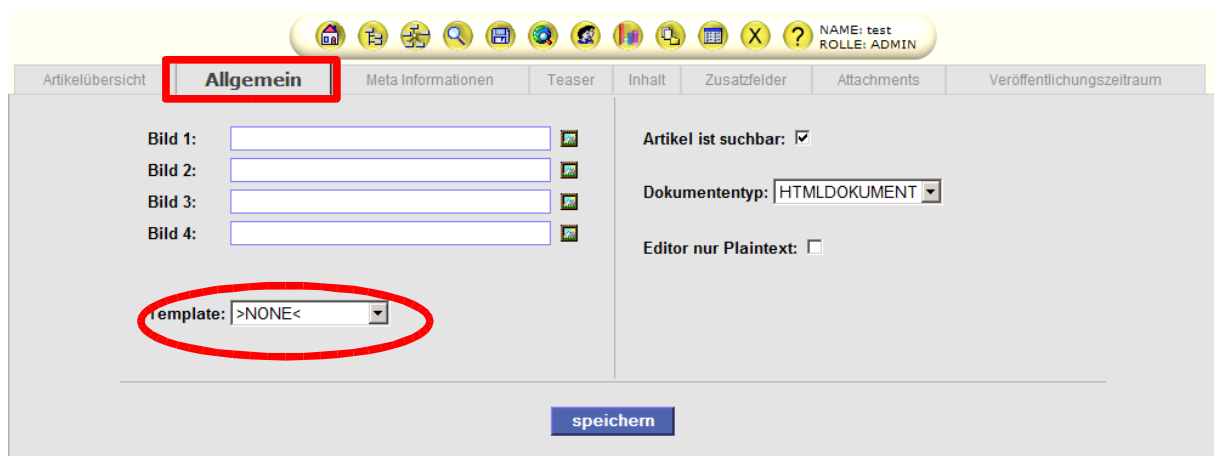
X ?
NAME: test
ROLLE: ADMIN

Artikelübersicht | Allgemein | Meta Informationen | Teaser | Inhalt | Zusatzfelder | Attachments | Veröffentlichungszeitraum

Bild 1:
Bild 2:
Bild 3:
Bild 4:

Template: >NONE<

Artikel ist suchbar: ☑

Dokumententyp: HTMLDOKUMENT

Editor nur Plaintext: ☐

speichern